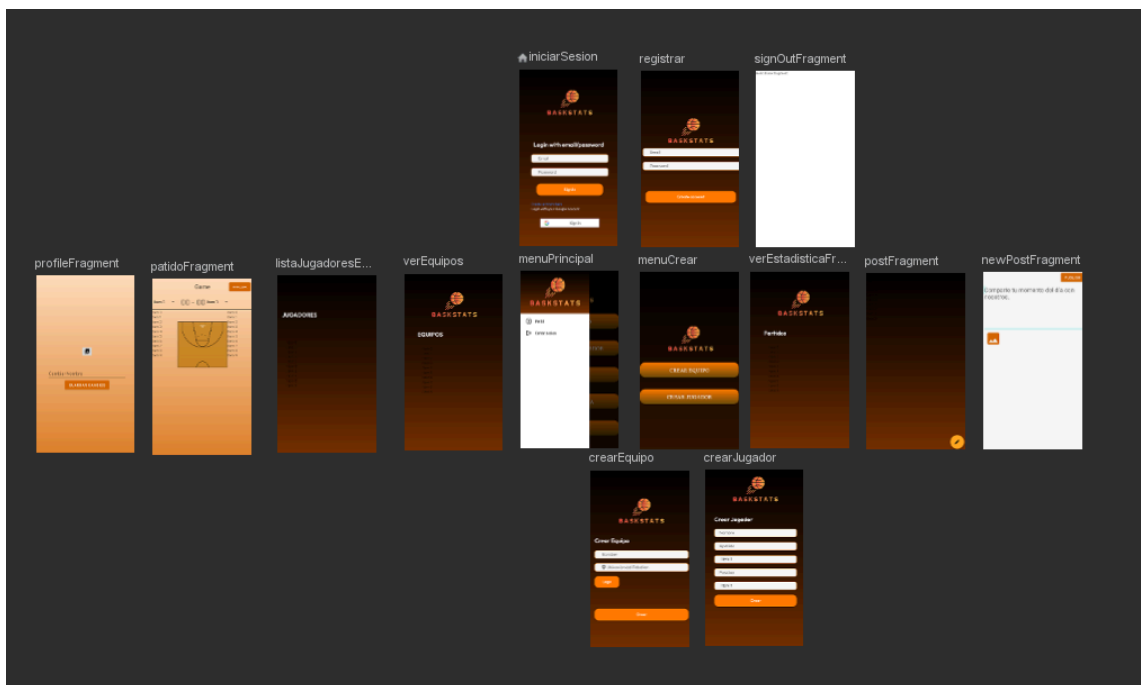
iniciarSesion

BASKSTATS

Login with email/password

Email

Password

Sign In

Sign In

registrar

BASKSTATS

Email

Password

Create account

signOutFragment

profileFragment

Cambiar Nombre

patidoFragment

Cerrar

listaJugadoresE...

JUGADORES

verEquipos

BASKSTATS

EQUIPOS

menuPrincipal

BASKSTATS

menuCrear

BASKSTATS

CREAR EQUIPO

CREAR JUGADOR

verEstadisticaFr...

BASKSTATS

Partidos

postFragment

newPostFragment

PUBLICAR

Comparte tu momento del día con nosotros.

crearEquipo

BASKSTATS

Crear Equipo

Nombre

Crear

crearJugador

BASKSTATS

Crear Jugador

Nombre

Apellido

Crear